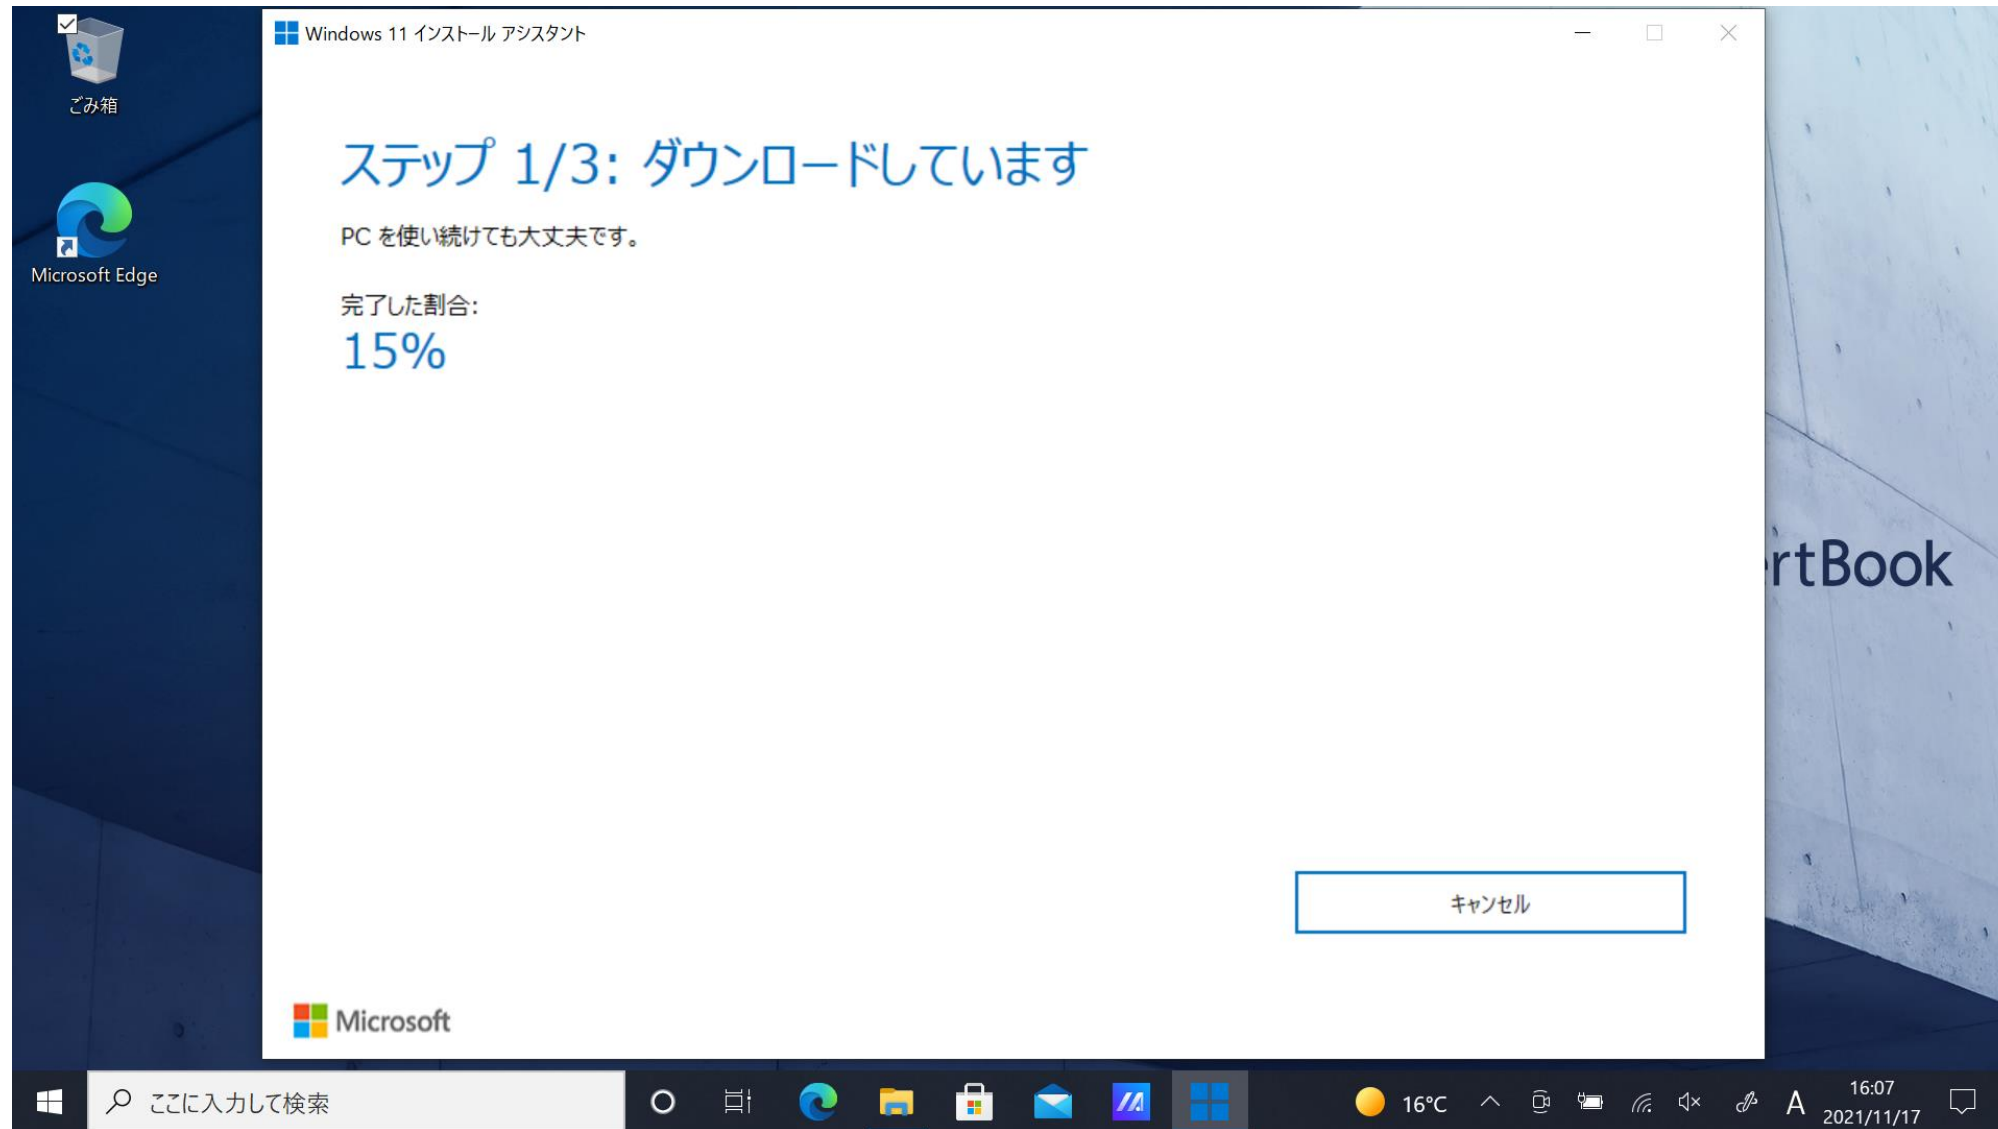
ごみ箱

Microsoft Edge

Windows 11 インストール アシスタント

ステップ 1/3: ダウンロードしています

PC を使い続けても大丈夫です。

完了した割合:
15%

キャンセル

Microsoft

rtBook

ここに入力して検索

16°C

A

16:07
2021/11/17